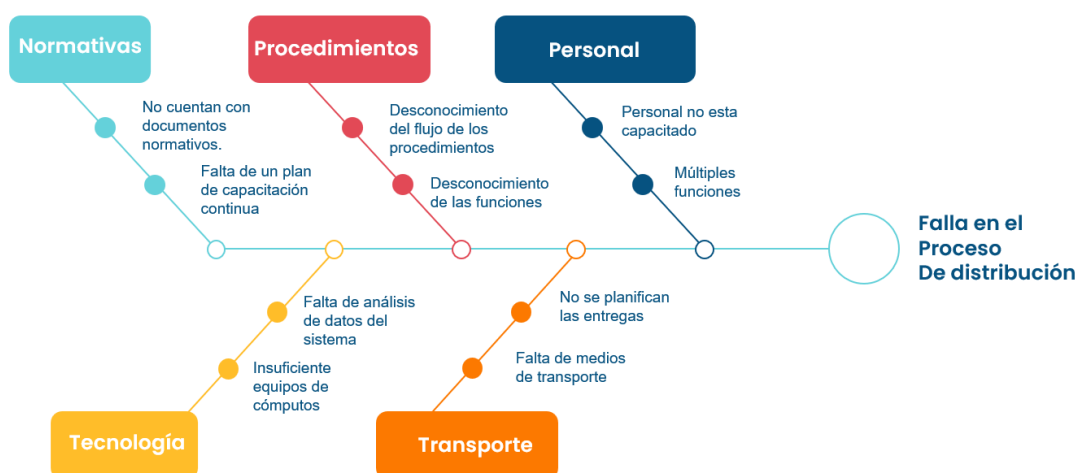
Normativas

No cuentan con documentos normativos.

Falta de un plan de capacitación continua

Procedimientos

Desconocimiento del flujo de los procedimientos

Desconocimiento de las funciones

Personal

Personal no esta capacitado

Múltiples funciones

Falla en el Proceso De distribución

Falta de análisis de datos del sistema

Insuficiente equipos de cómputos

Tecnología

No se planifican las entregas

Falta de medios de transporte

Transporte